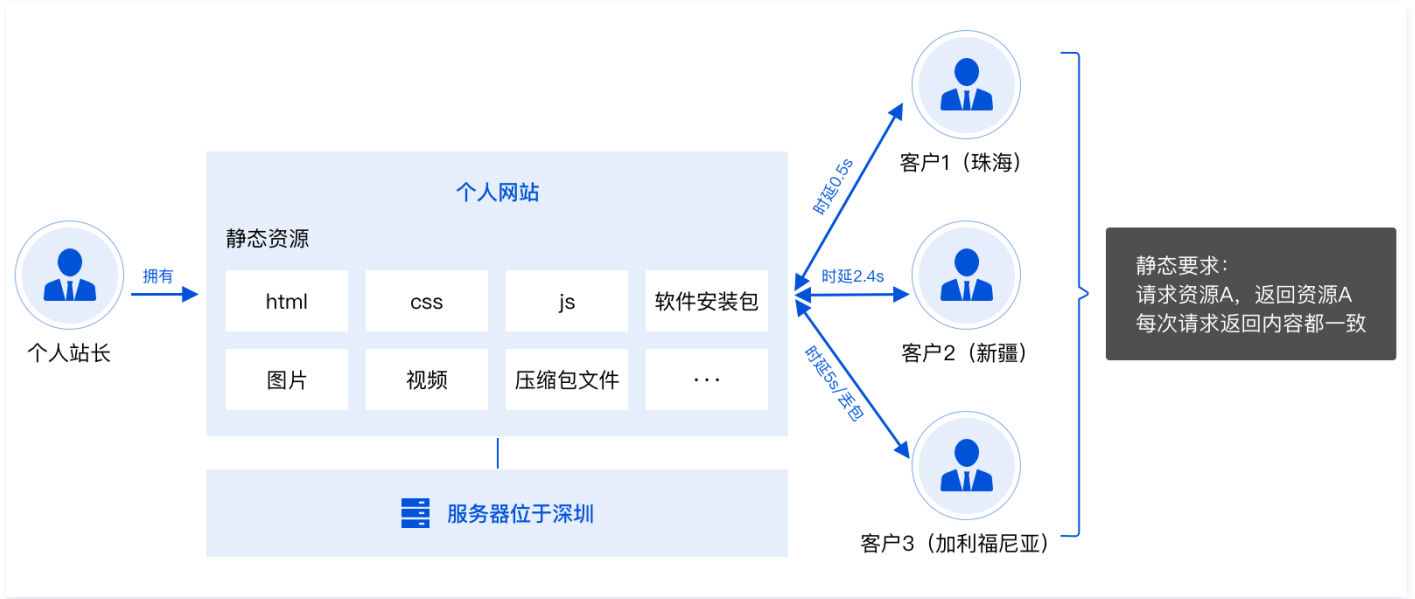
个人站长

拥有

个人网站

静态资源

| html | css | js | 软件安装包 |
|---|---|---|---|
| 图片 | 视频 | 压缩包文件 | ··· |

服务器位于深圳

时延0.5s

时延2.4s

时延5s/丢包

客户1（珠海）

客户2（新疆）

客户3（加利福尼亚）

静态要求：
请求资源A，返回资源A
每次请求返回内容都一致